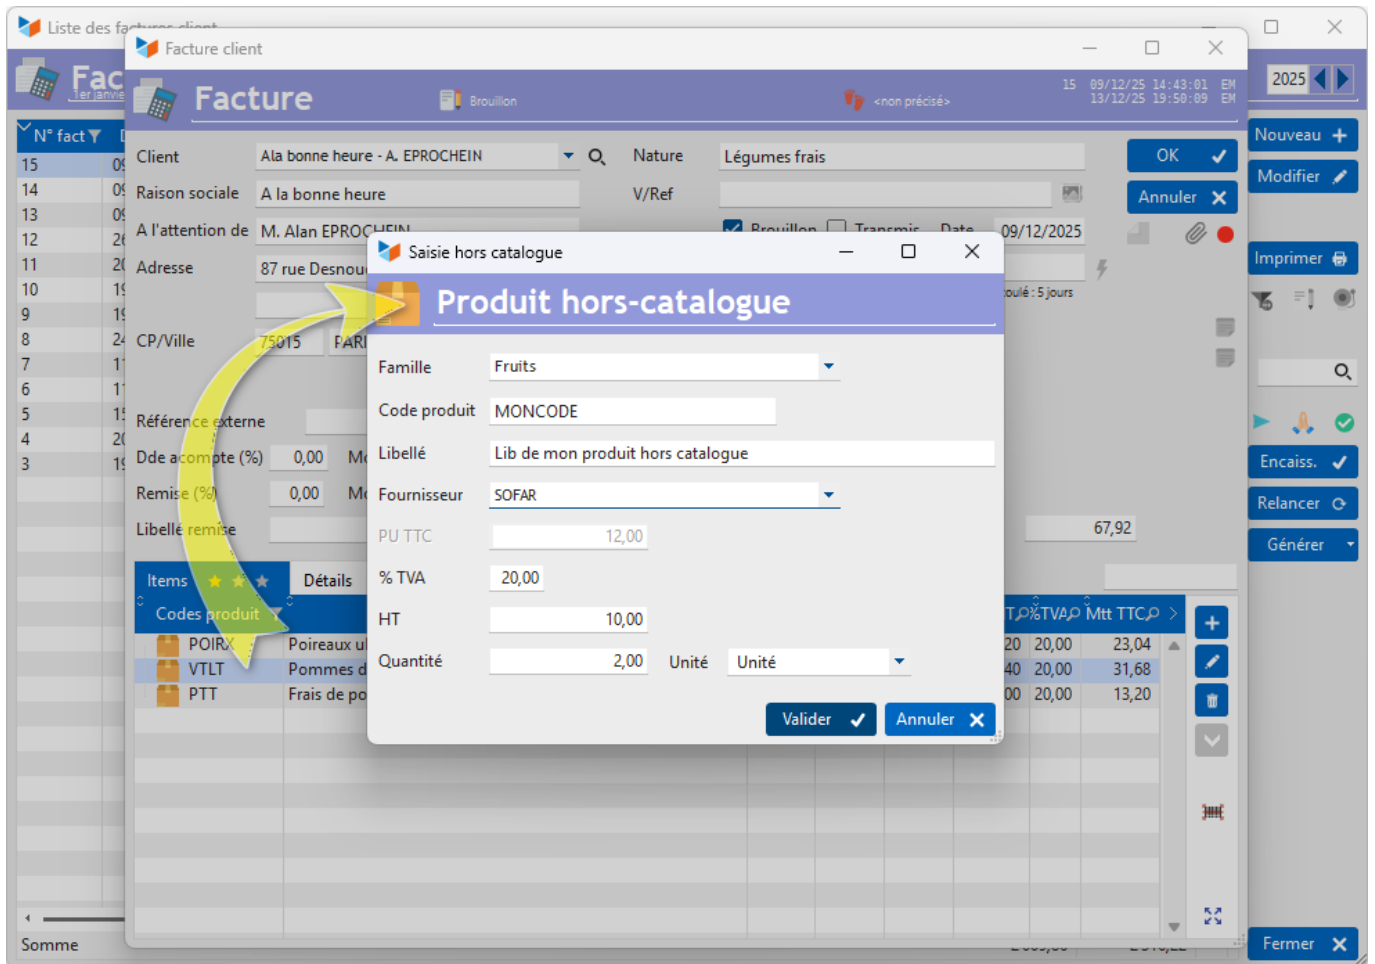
Liste des factures client

Fac
1er janvie

N° fact
15
14
13
12
11
10
9
8
7
6
5
4
3

Somme

2025

Nouveau
Modifier
Imprimer
Encaiss.
Relancer
Générer
Fermer

Facture client

Facture

Brouillon

<non précisé>

15 09/12/25 14:43:01 EM
13/12/25 19:50:09 EM

Client
Ala bonne heure - A. EPROCHEIN
Nature
Légumes frais
OK
Raison sociale
A la bonne heure
V/Ref
Annuler
A l'attention de
M. Alan EPROCHEIN
Brouillon
Transmis
Date
09/12/2025
Adresse
87 rue Desnou
oulé : 5 jours
CP/Ville
75015
PARI
Référence externe
Dde acompte (%)
0,00
Remise (%)
0,00
Libellé remise
67,92
Items
Détails
Codes produit
POIRX
Poireaux u
VTLT
Pommes d
PTT
Frais de po
T
%TVA
Mtt TTC
20
20,00
23,04
40
20,00
31,68
00
20,00
13,20

Saisie hors catalogue

Produit hors-catalogue

Famille
Fruits
Code produit
MONCODE
Libellé
Lib de mon produit hors catalogue
Fournisseur
SOFAR
PU TTC
12,00
% TVA
20,00
HT
10,00
Quantité
2,00
Unité
Unité
Valider
Annuler